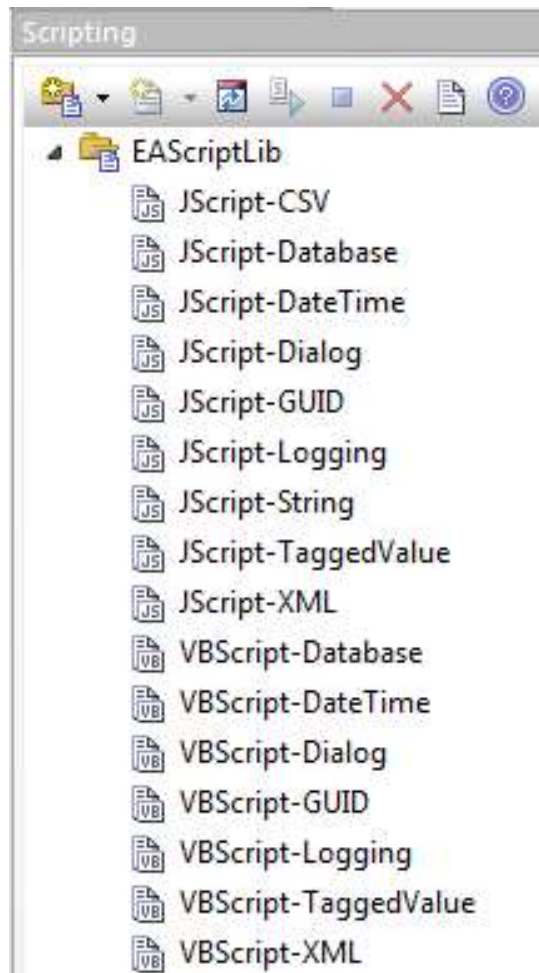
Scripting

EAScriptLib
JScript-CSV
JScript-Database
JScript-DateTime
JScript-Dialog
JScript-GUID
JScript-Logging
JScript-String
JScript-TaggedValue
JScript-XML
VBScript-Database
VBScript-DateTime
VBScript-Dialog
VBScript-GUID
VBScript-Logging
VBScript-TaggedValue
VBScript-XML